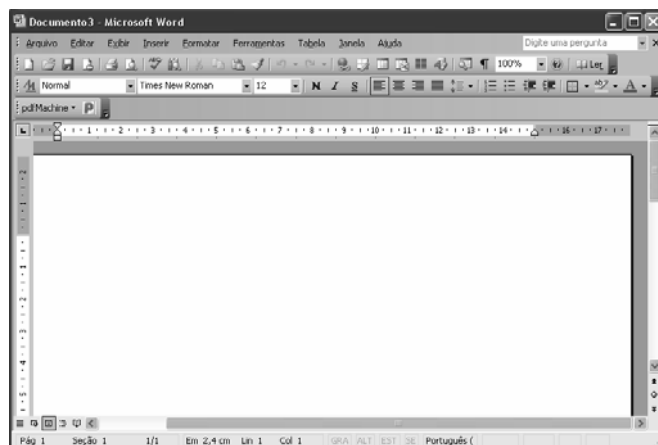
Documento3 - Microsoft Word

Arquivo Editar Exibir Inserir Formatar Ferramentas Tabela Janela Ajuda

Digite uma pergunta

100%

Ler

Normal

Times New Roman

12

N I S

pdfMachine

1 2 3 4 5 6 7 8 9 10 11 12 13 14 15 16 17

Pág 1 Seção 1 1/1 Em 2,4 cm Lin 1 Col 1 GRA ALT EST SE Português (